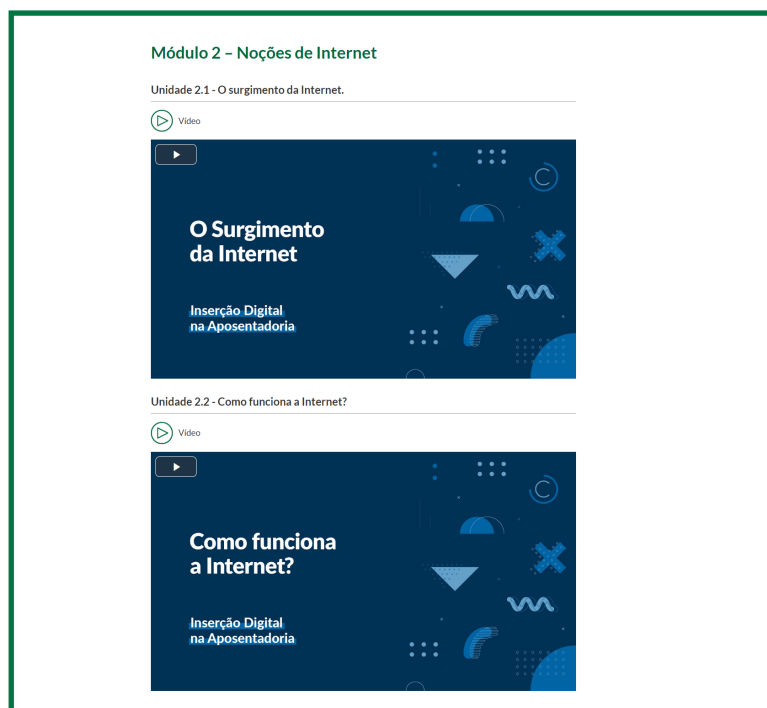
Módulo 2 – Noções de Internet

Unidade 2.1 - O surgimento da Internet.

Vídeo

O Surgimento da Internet

Inserção Digital na Aposentadoria

Unidade 2.2 - Como funciona a Internet?

Vídeo

Como funciona a Internet?

Inserção Digital na Aposentadoria